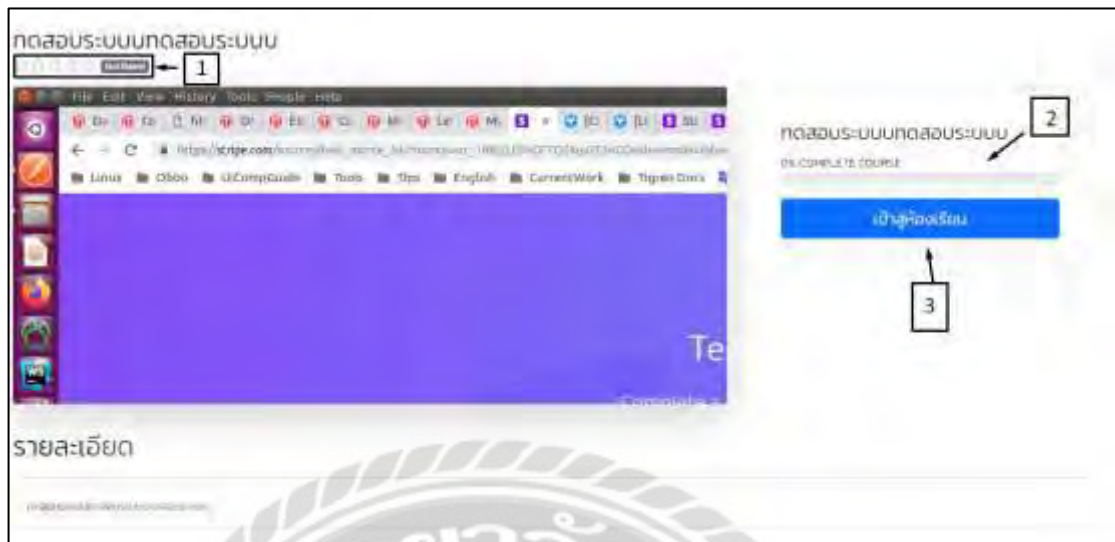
ทดสอบระบบบทดสอบระบบบ

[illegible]

1

File Edit View History Tools People Help

https://scrige.com/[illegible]

Linux Odoo UCompGuide Tools Tips English CurrentWork Tigran Docs

Te

ทดสอบระบบบทดสอบระบบบ

2

0% COMPLETE COURSE

เข้าสู่ห้องเรียน

3

รายละเอียด

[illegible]